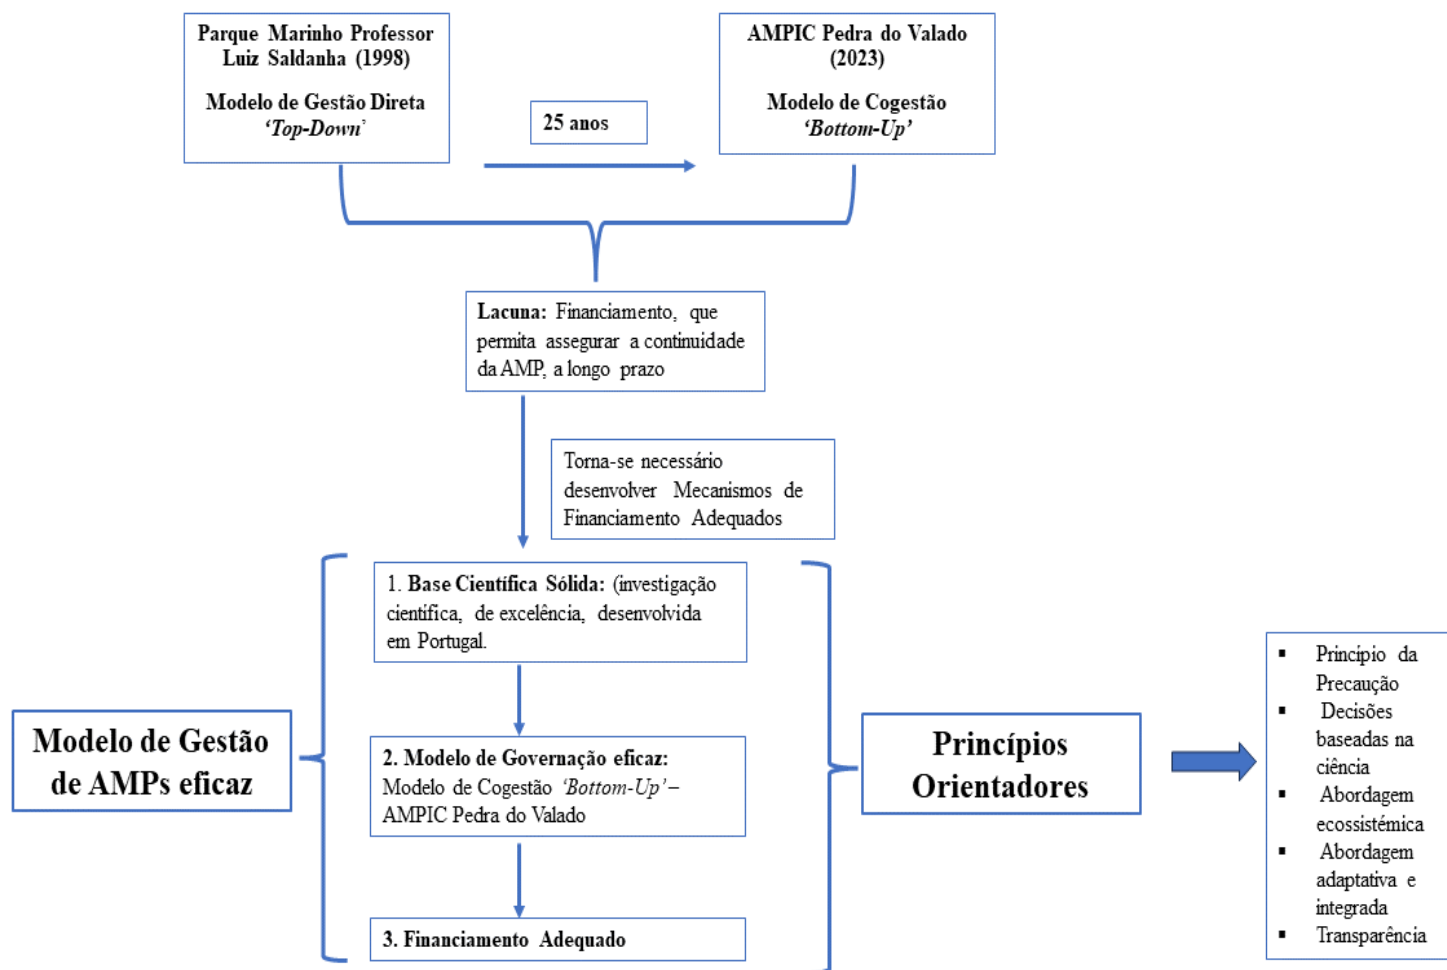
Parque Marinho Professor Luiz Saldanha (1998)

Modelo de Gestão Direta
'Top-Down'

25 anos

AMPIC Pedra do Valado (2023)

Modelo de Cogestão
'Bottom-Up'

Lacuna: Financiamento, que permita assegurar a continuidade da AMP, a longo prazo

Torna-se necessário desenvolver Mecanismos de Financiamento Adequados

Modelo de Gestão de AMPs eficaz

1. Base Científica Sólida: (investigação científica, de excelência, desenvolvida em Portugal.

2. Modelo de Governação eficaz: Modelo de Cogestão 'Bottom-Up' – AMPIC Pedra do Valado

3. Financiamento Adequado

Princípios Orientadores

- Princípio da Precaução
- Decisões baseadas na ciência
- Abordagem ecossistémica
- Abordagem adaptativa e integrada
- Transparência